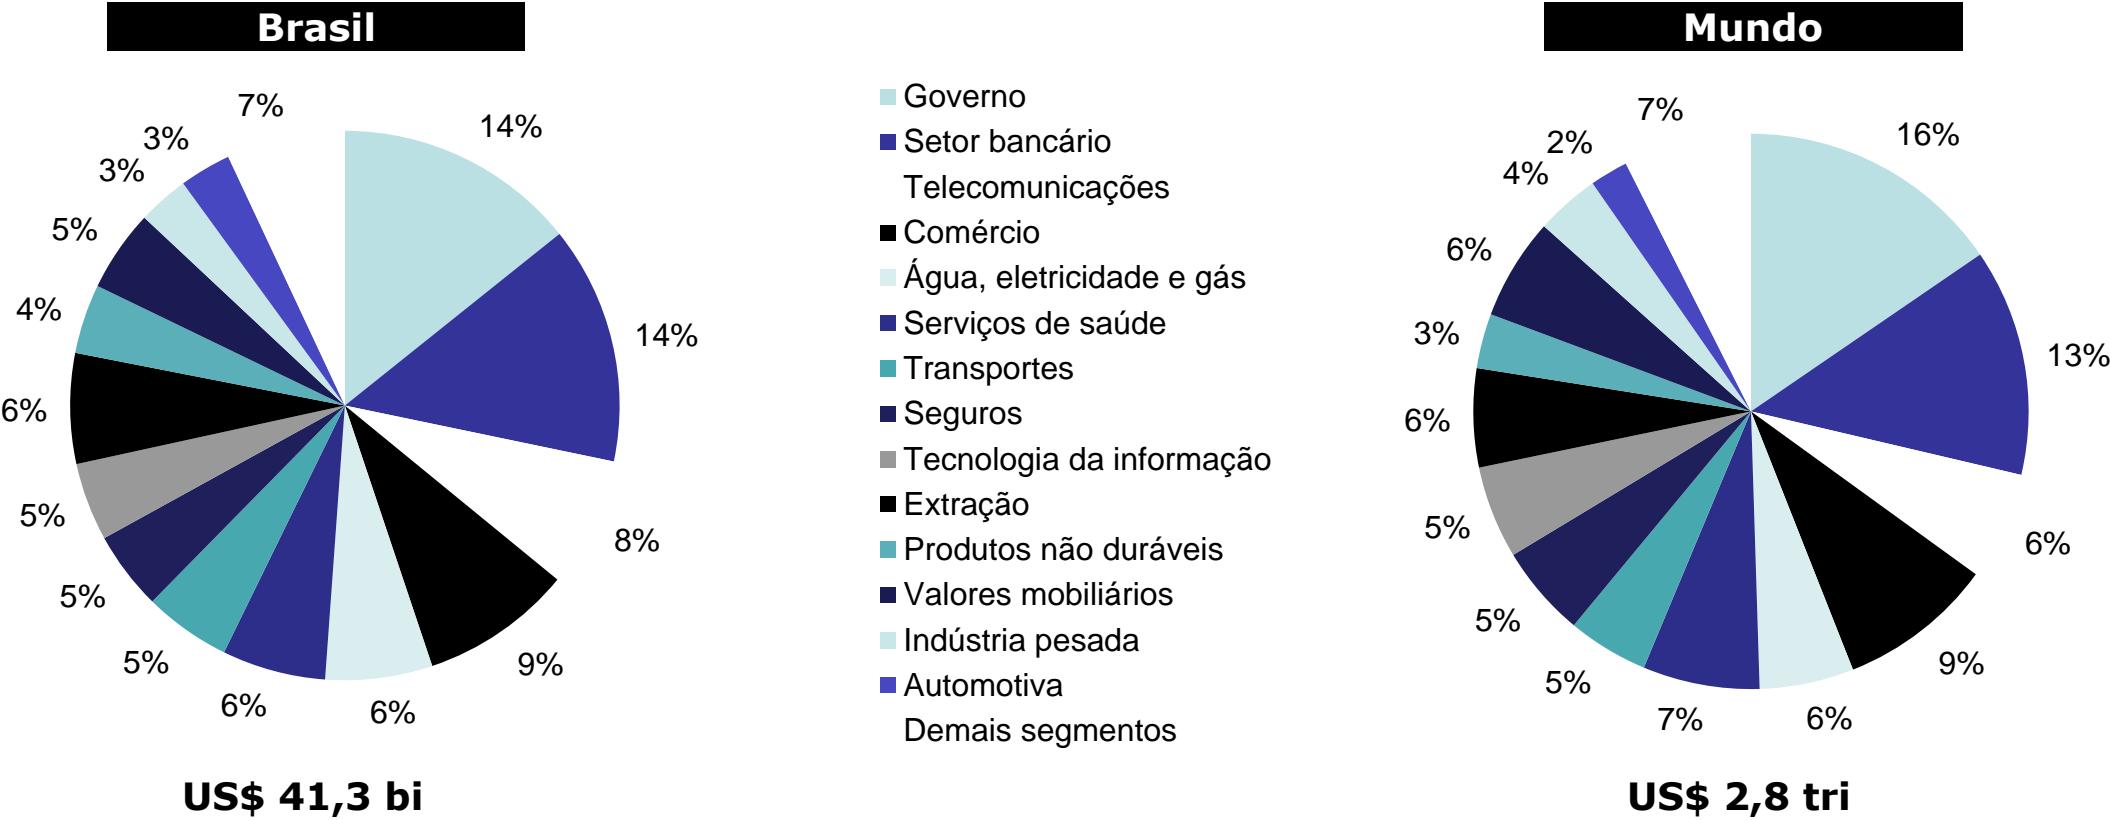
Brasil

7%
3%
3%
14%
5%
4%
14%
6%
5%
8%
5%
5%
9%
6%
6%

US$ 41,3 bi

Governo
Setor bancário
Telecomunicações
Comércio
Água, eletricidade e gás
Serviços de saúde
Transportes
Seguros
Tecnologia da informação
Extração
Produtos não duráveis
Valores mobiliários
Indústria pesada
Automotiva
Demais segmentos

Mundo

7%
2%
16%
4%
6%
3%
13%
6%
5%
6%
5%
9%
5%
7%
6%

US$ 2,8 tri